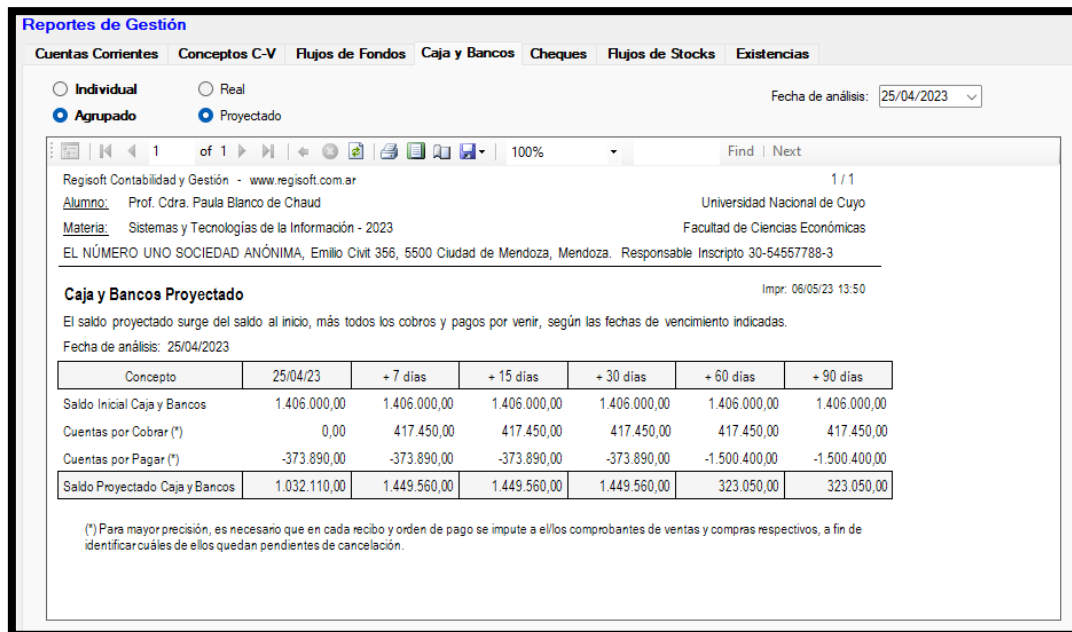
Reportes de Gestión

Cuentas Corrientes | Conceptos C-V | Flujos de Fondos | Caja y Bancos | Cheques | Flujos de Stocks | Existencias

Individual
Agrupado
Real
Proyectado

Fecha de análisis: 25/04/2023

1 of 1 100% Find | Next

Regisoft Contabilidad y Gestión - www.regisoft.com.ar
1 / 1

Alumno: Prof. Cdra. Paula Blanco de Chaud
Universidad Nacional de Cuyo

Materia: Sistemas y Tecnologías de la Información - 2023
Facultad de Ciencias Económicas

EL NÚMERO UNO SOCIEDAD ANÓNIMA, Emilio Civit 356, 5500 Ciudad de Mendoza, Mendoza. Responsable Inscripto 30-54557788-3

Caja y Bancos Proyectado
Impr: 06/05/23 13:50

El saldo proyectado surge del saldo al inicio, más todos los cobros y pagos por venir, según las fechas de vencimiento indicadas.

Fecha de análisis: 25/04/2023

| Concepto | 25/04/23 | + 7 días | + 15 días | + 30 días | + 60 días | + 90 días |
|---|---|---|---|---|---|---|
| Saldo Inicial Caja y Bancos | 1.406.000,00 | 1.406.000,00 | 1.406.000,00 | 1.406.000,00 | 1.406.000,00 | 1.406.000,00 |
| Cuentas por Cobrar (*) | 0,00 | 417.450,00 | 417.450,00 | 417.450,00 | 417.450,00 | 417.450,00 |
| Cuentas por Pagar (*) | -373.890,00 | -373.890,00 | -373.890,00 | -373.890,00 | -1.500.400,00 | -1.500.400,00 |
| Saldo Proyectado Caja y Bancos | 1.032.110,00 | 1.449.560,00 | 1.449.560,00 | 1.449.560,00 | 323.050,00 | 323.050,00 |

(*) Para mayor precisión, es necesario que en cada recibo y orden de pago se impute a el/los comprobantes de ventas y compras respectivos, a fin de identificar cuáles de ellos quedan pendientes de cancelación.